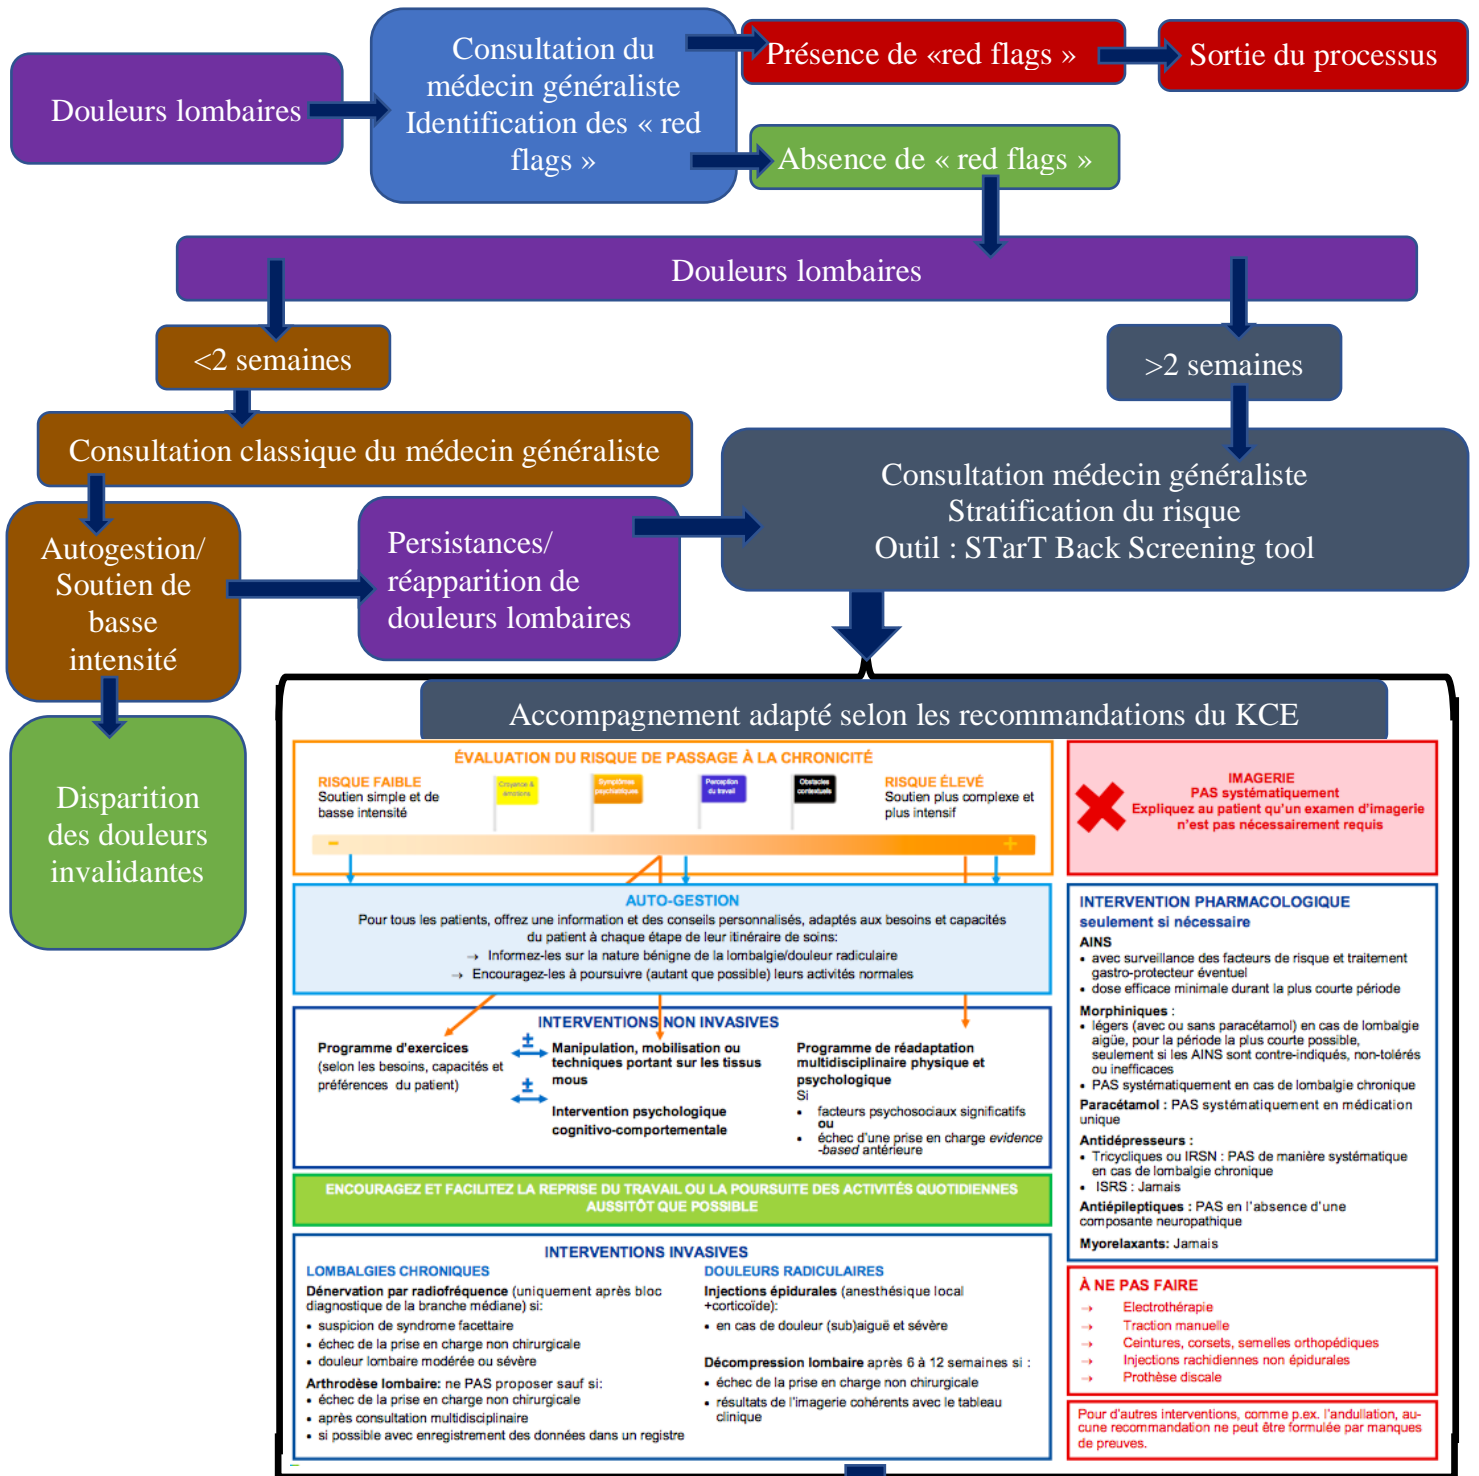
Douleurs lombaires

Consultation du médecin généraliste Identification des « red flags »

Présence de «red flags »

Sortie du processus

Absence de « red flags »

Douleurs lombaires

<2 semaines

>2 semaines

Consultation classique du médecin généraliste

Consultation médecin généraliste
Stratification du risque
Outil : STarT Back Screening tool

Autogestion/ Soutien de basse intensité

Persistances/ réapparition de douleurs lombaires

Disparition des douleurs invalidantes

Accompagnement adapté selon les recommandations du KCE

ÉVALUATION DU RISQUE DE PASSAGE À LA CHRONICITÉ

RISQUE FAIBLE
Soutien simple et de basse intensité

Croyance & émotions

Symptômes psychiatriques

Perception du travail

Obstacles contextuels

RISQUE ÉLEVÉ
Soutien plus complexe et plus intensif

-

+

IMAGERIE
PAS systématiquement
Expliquez au patient qu'un examen d'imagerie n'est pas nécessairement requis

AUTO-GESTION
Pour tous les patients, offrez une information et des conseils personnalisés, adaptés aux besoins et capacités du patient à chaque étape de leur itinéraire de soins:
→ Informez-les sur la nature bénigne de la lombalgie/douleur radiculaire
→ Encouragez-les à poursuivre (autant que possible) leurs activités normales

INTERVENTION PHARMACOLOGIQUE
seulement si nécessaire
AINS
• avec surveillance des facteurs de risque et traitement gastro-protecteur éventuel
• dose efficace minimale durant la plus courte période
Morphiniques :
• légers (avec ou sans paracétamol) en cas de lombalgie aigüe, pour la période la plus courte possible, seulement si les AINS sont contre-indiqués, non-tolérés ou inefficaces
• PAS systématiquement en cas de lombalgie chronique
Paracétamol : PAS systématiquement en médication unique
Antidépresseurs :
• Tricycliques ou IRSN : PAS de manière systématique en cas de lombalgie chronique
• ISRS : Jamais
Antiépileptiques : PAS en l'absence d'une composante neuropathique
Myorelaxants: Jamais

INTERVENTIONS NON INVASIVES
Programme d'exercices
(selon les besoins, capacités et préférences du patient)
±
Manipulation, mobilisation ou techniques portant sur les tissus mous
±
Intervention psychologique cognitivo-comportementale
Programme de réadaptation multidisciplinaire physique et psychologique
Si
• facteurs psychosociaux significatifs
ou
• échec d'une prise en charge evidence -based antérieure

ENCOURAGEZ ET FACILITEZ LA REPRISE DU TRAVAIL OU LA POURSUITE DES ACTIVITÉS QUOTIDIENNES AUSSITÔT QUE POSSIBLE

INTERVENTIONS INVASIVES
LOMBALGIES CHRONIQUES
Dénervation par radiofréquence (uniquement après bloc diagnostique de la branche médiane) si:
• suspicion de syndrome facettaire
• échec de la prise en charge non chirurgicale
• douleur lombaire modérée ou sévère
Arthrodèse lombaire: ne PAS proposer sauf si:
• échec de la prise en charge non chirurgicale
• après consultation multidisciplinaire
• si possible avec enregistrement des données dans un registre

DOULEURS RADICULAIRES
Injections épidurales (anesthésique local +corticoïde):
• en cas de douleur (sub)aiguë et sévère
Décompression lombaire après 6 à 12 semaines si :
• échec de la prise en charge non chirurgicale
• résultats de l'imagerie cohérents avec le tableau clinique

À NE PAS FAIRE
→ Electrothérapie
→ Traction manuelle
→ Ceintures, corsets, semelles orthopédiques
→ Injections rachidiennes non épidurales
→ Prothèse discale

Pour d'autres interventions, comme p.ex. l'andullation, aucune recommandation ne peut être formulée par manques de preuves.